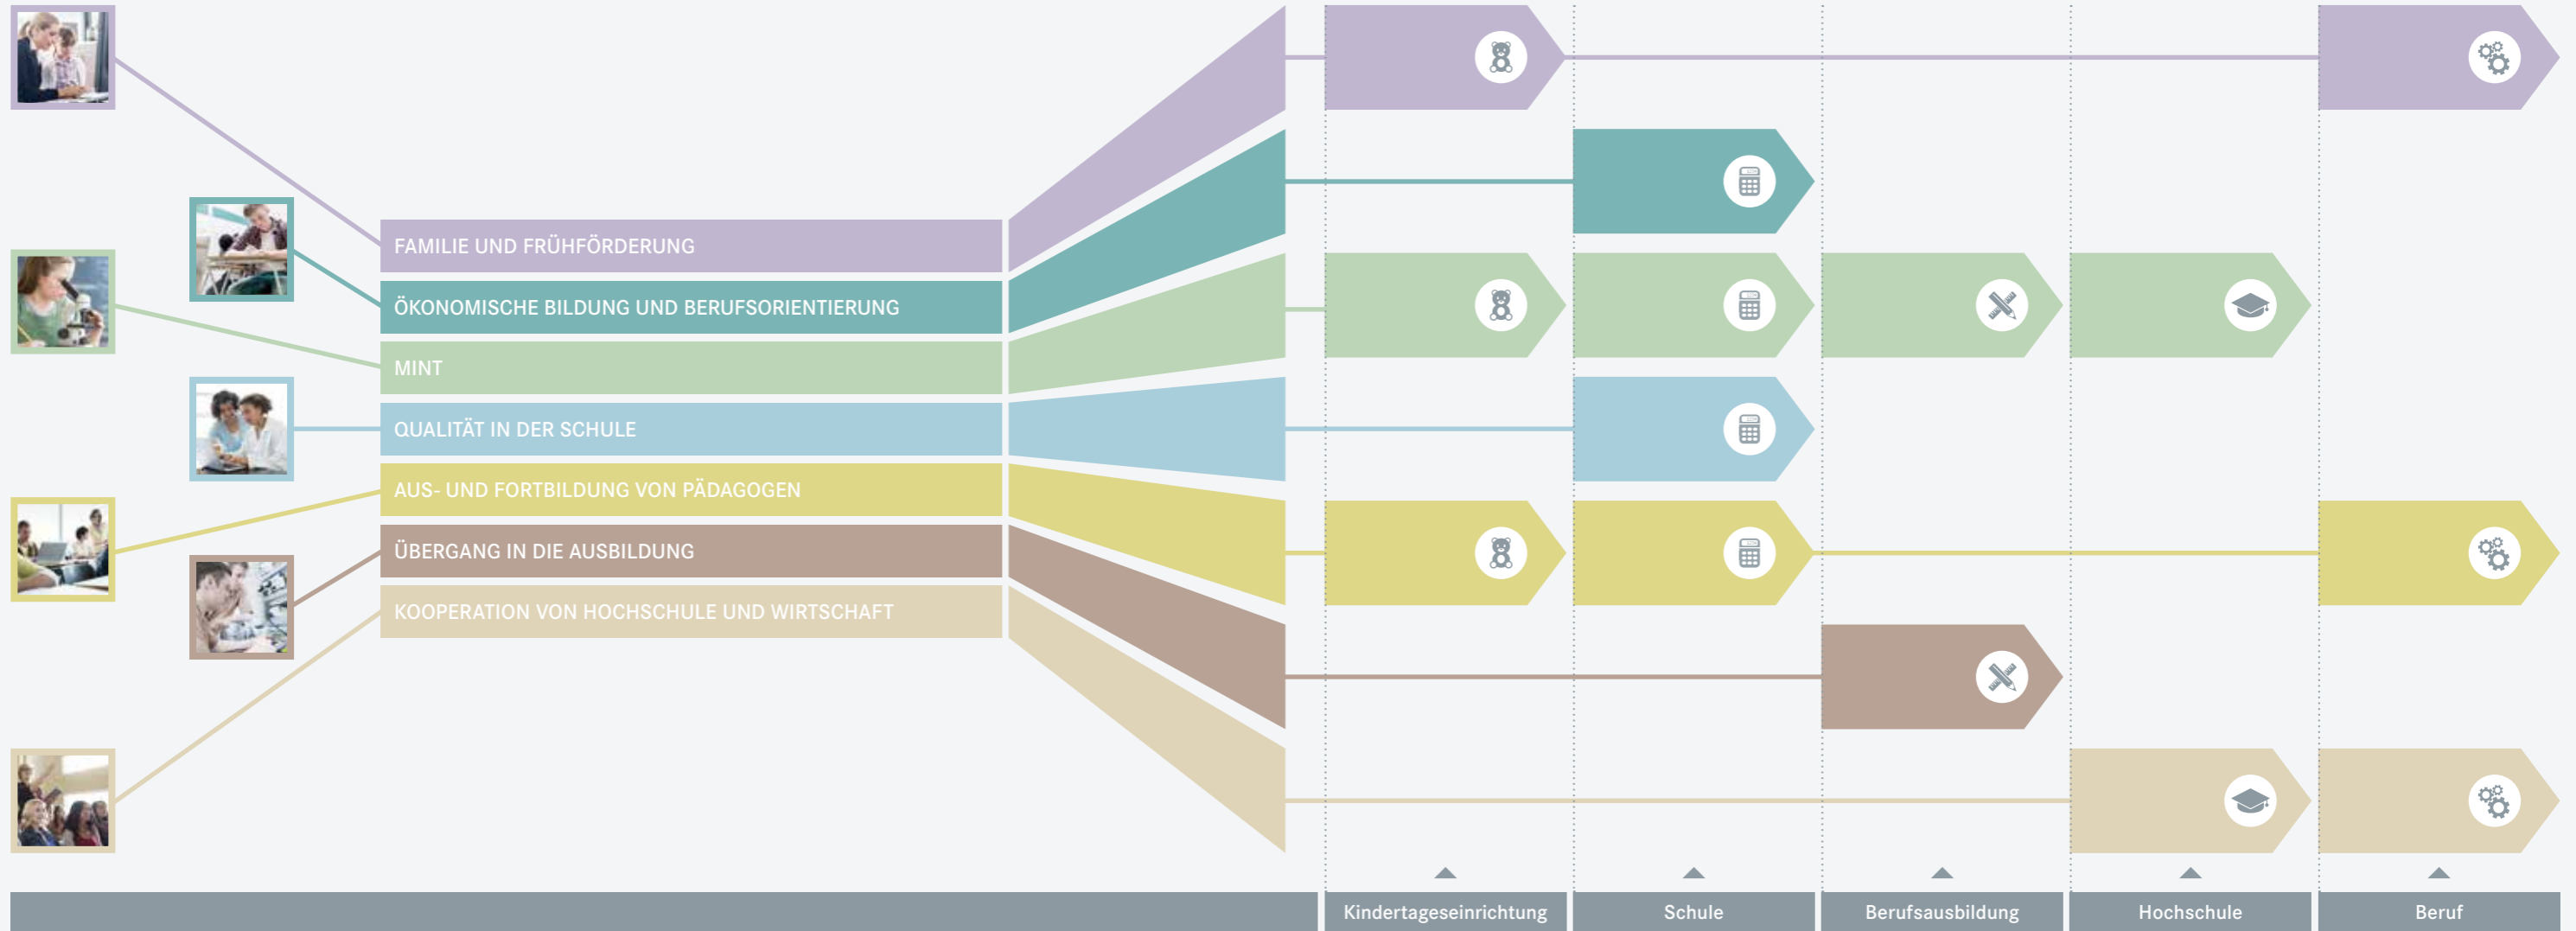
FAMILIE UND FRÜHFÖRDERUNG
ÖKONOMISCHE BILDUNG UND BERUFSORIENTIERUNG
MINT
QUALITÄT IN DER SCHULE
AUS- UND FORTBILDUNG VON PÄDAGOGEN
ÜBERGANG IN DIE AUSBILDUNG
KOOPERATION VON HOCHSCHULE UND WIRTSCHAFT

Kindertageseinrichtung
Schule
Berufsausbildung
Hochschule
Beruf